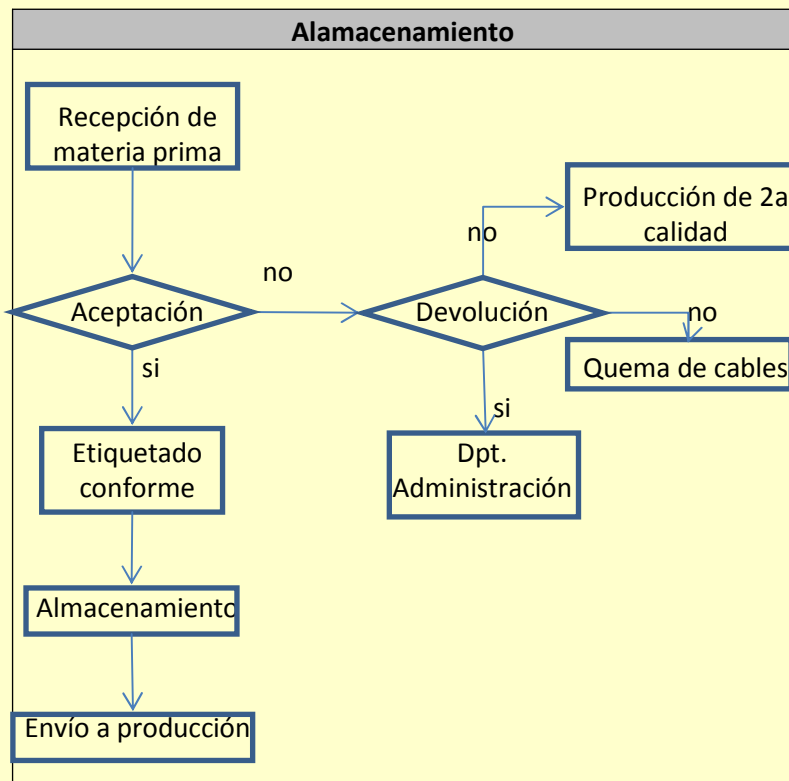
Alamacenamiento

Recepción de materia prima

Aceptación

no

si

Etiquetado conforme

Almacenamiento

Envío a producción

Devolución

no

Producción de 2a calidad

no

Quema de cables

si

Dpt. Administración